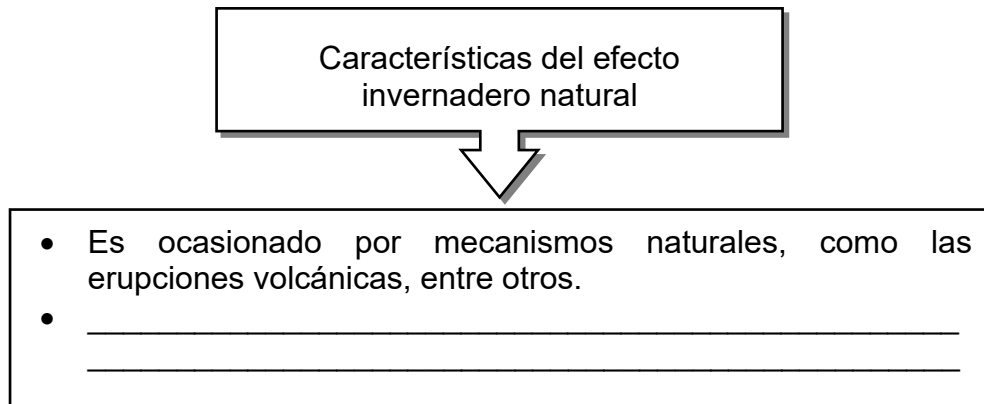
Características del efecto invernadero natural

- Es ocasionado por mecanismos naturales, como las erupciones volcánicas, entre otros.
- ____________________________________________
____________________________________________